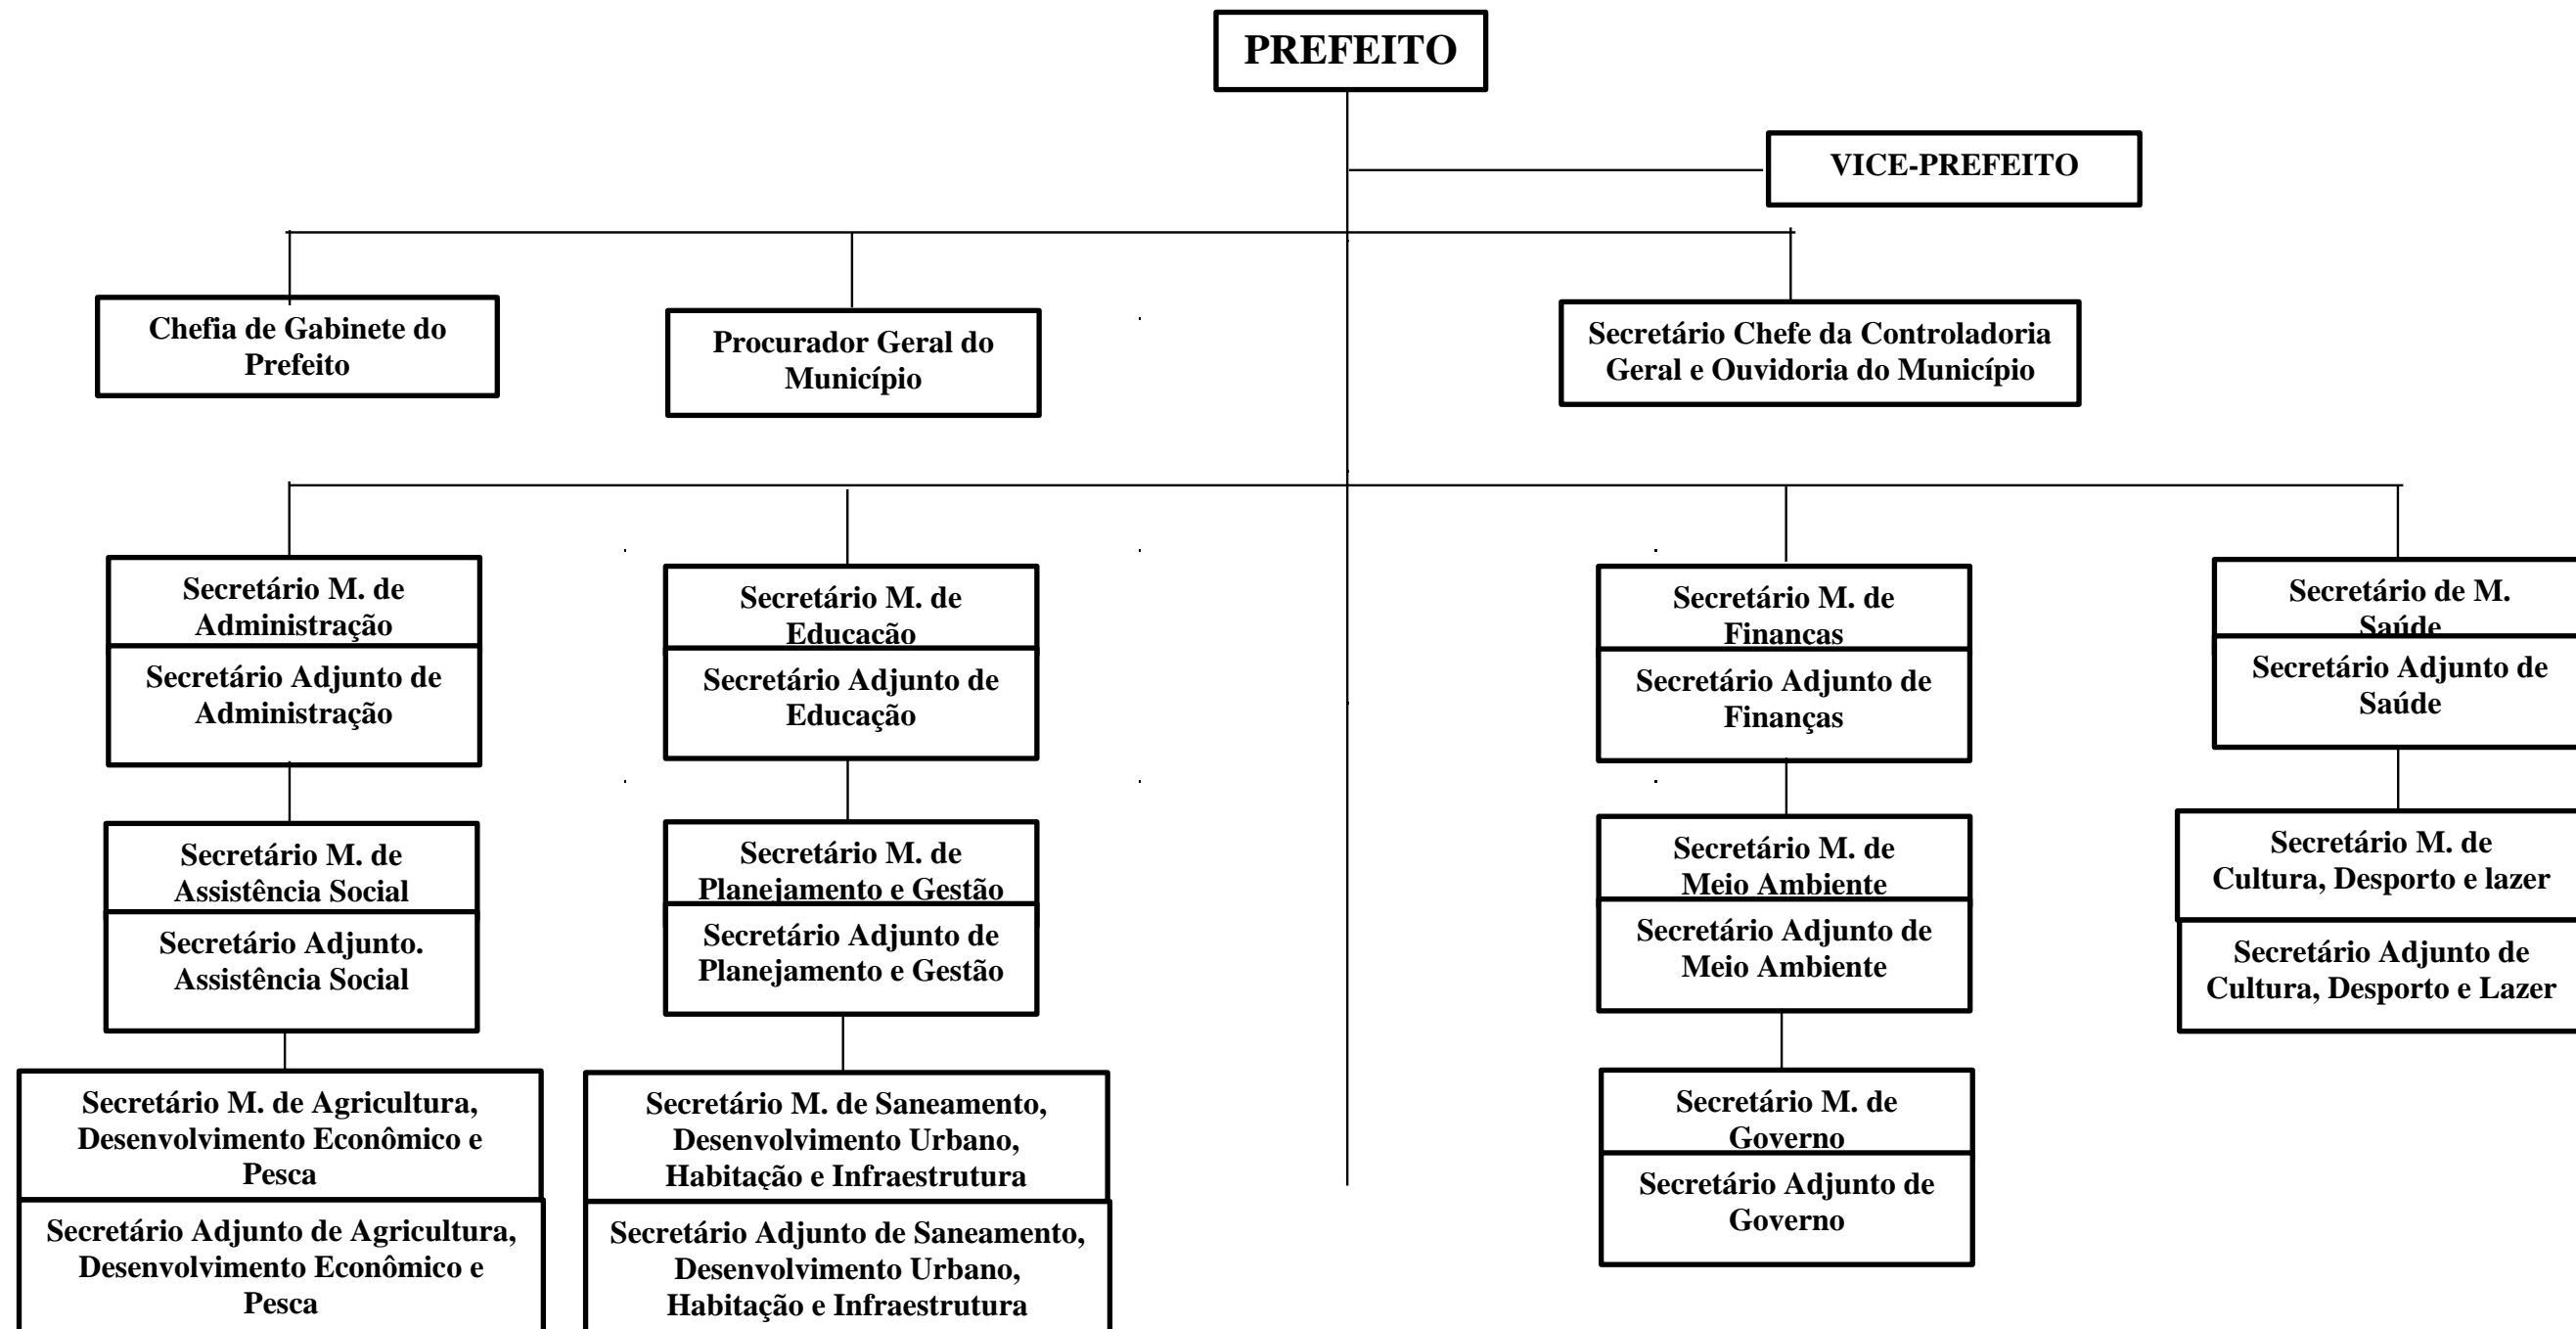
PREFEITO

VICE-PREFEITO

Chefia de Gabinete do Prefeito

Procurador Geral do Município

Secretário Chefe da Controladoria Geral e Ouvidoria do Município

Secretário M. de Administração

Secretário Adjunto de Administração

Secretário M. de Assistência Social

Secretário Adjunto. Assistência Social

Secretário M. de Agricultura, Desenvolvimento Econômico e Pesca

Secretário Adjunto de Agricultura, Desenvolvimento Econômico e Pesca

Secretário M. de Educação

Secretário Adjunto de Educação

Secretário M. de Planejamento e Gestão

Secretário Adjunto de Planejamento e Gestão

Secretário M. de Saneamento, Desenvolvimento Urbano, Habitação e Infraestrutura

Secretário Adjunto de Saneamento, Desenvolvimento Urbano, Habitação e Infraestrutura

Secretário M. de Financas

Secretário Adjunto de Finanças

Secretário M. de Meio Ambiente

Secretário Adjunto de Meio Ambiente

Secretário M. de Governo

Secretário Adjunto de Governo

Secretário de M. Saúde

Secretário Adjunto de Saúde

Secretário M. de Cultura, Desporto e lazer

Secretário Adjunto de Cultura, Desporto e Lazer